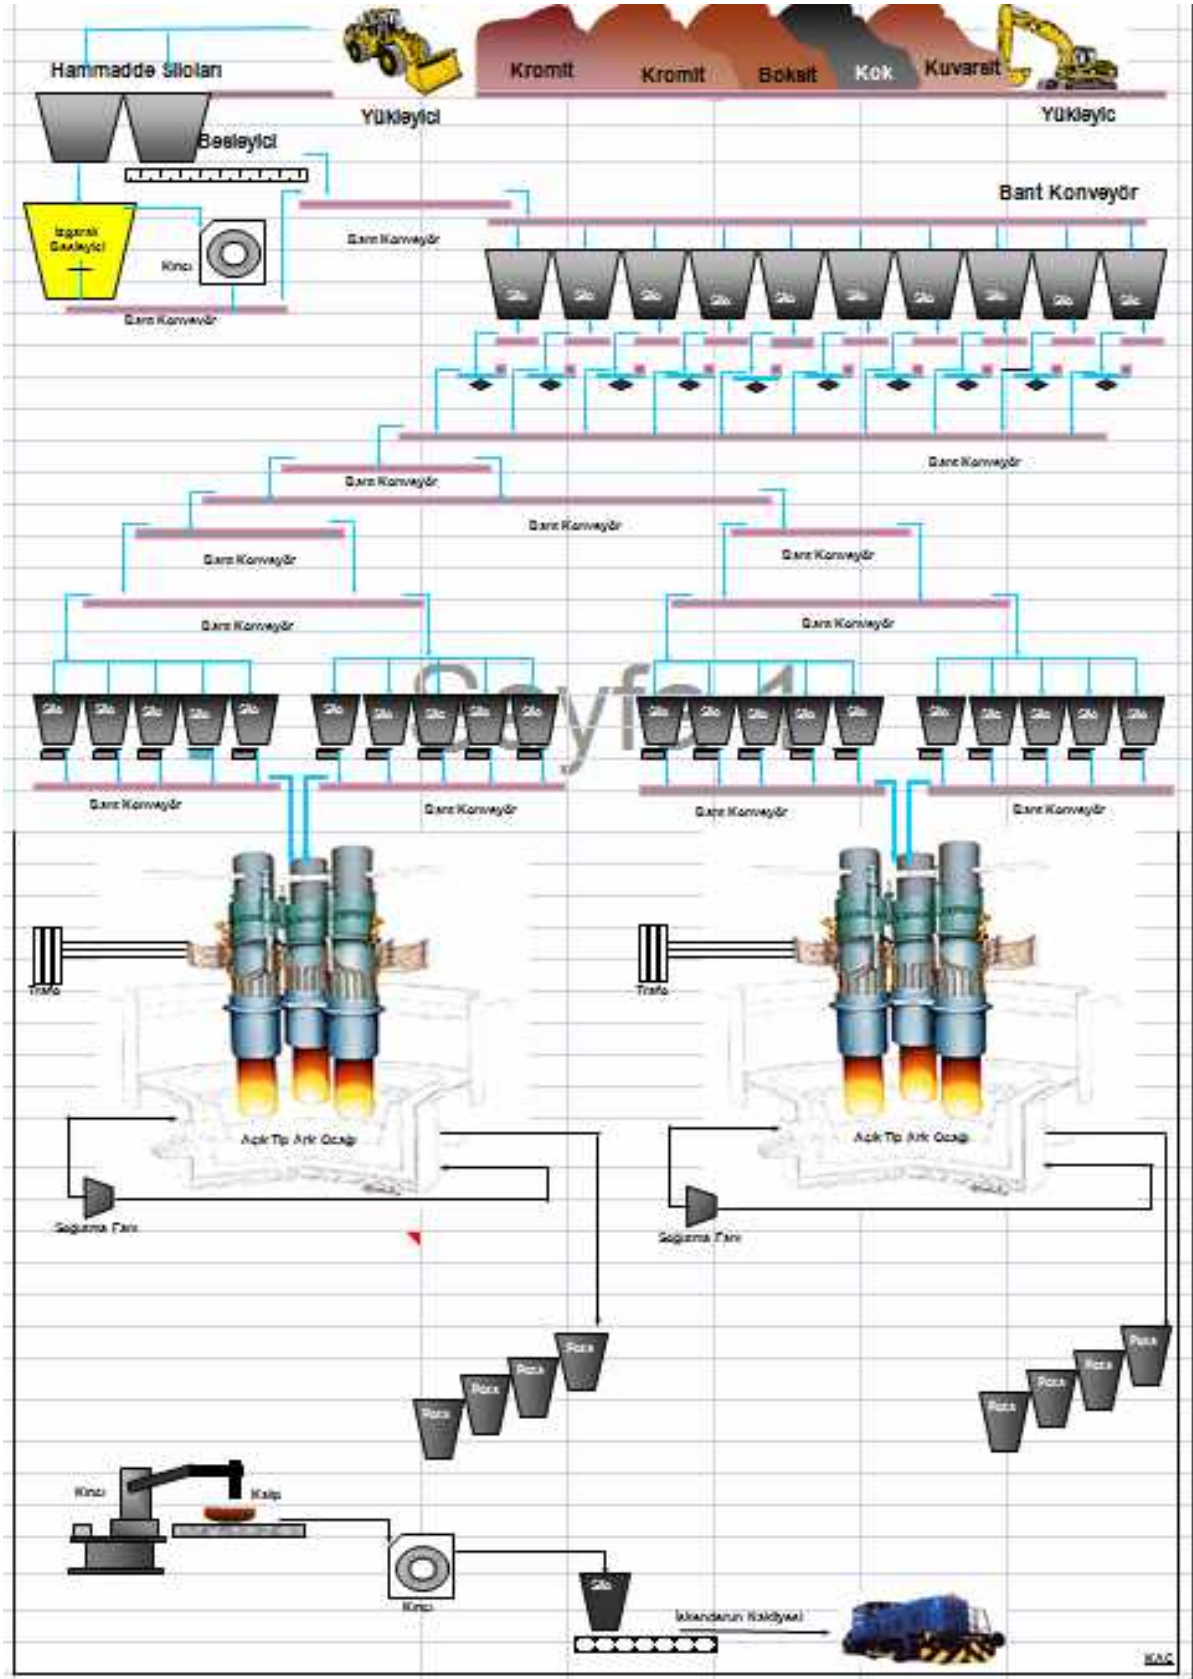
Hammadde Siloları

Yükleyici

Kromit

Kromit

Boksit

Kok

Kuvarsit

Yükleyic

Besleyici

Bant Konveyör

Izgaralı Besleyici

Kırıcı

Bant Konveyör

Bant Konveyör

Silo Silo Silo Silo Silo Silo Silo Silo Silo Silo

Bant Konveyör

Bant Konveyör

Bant Konveyör

Bant Konveyör

Bant Konveyör

Bant Konveyör

Bant Konveyör

Sayfa 1

Silo Silo Silo Silo Silo Silo Silo Silo Silo Silo Silo Silo Silo Silo Silo Silo Silo Silo Silo Silo

Bant Konveyör

Bant Konveyör

Bant Konveyör

Bant Konveyör

Trafo

Trafo

Açık Tip Ark Ocağı

Açık Tip Ark Ocağı

Soğuma Fanı

Soğuma Fanı

Pota Pota Pota Pota

Pota Pota Pota Pota

Kırıcı

Kalıp

Kırıcı

Silo

İskenderun Nakliyesi

KAÇ